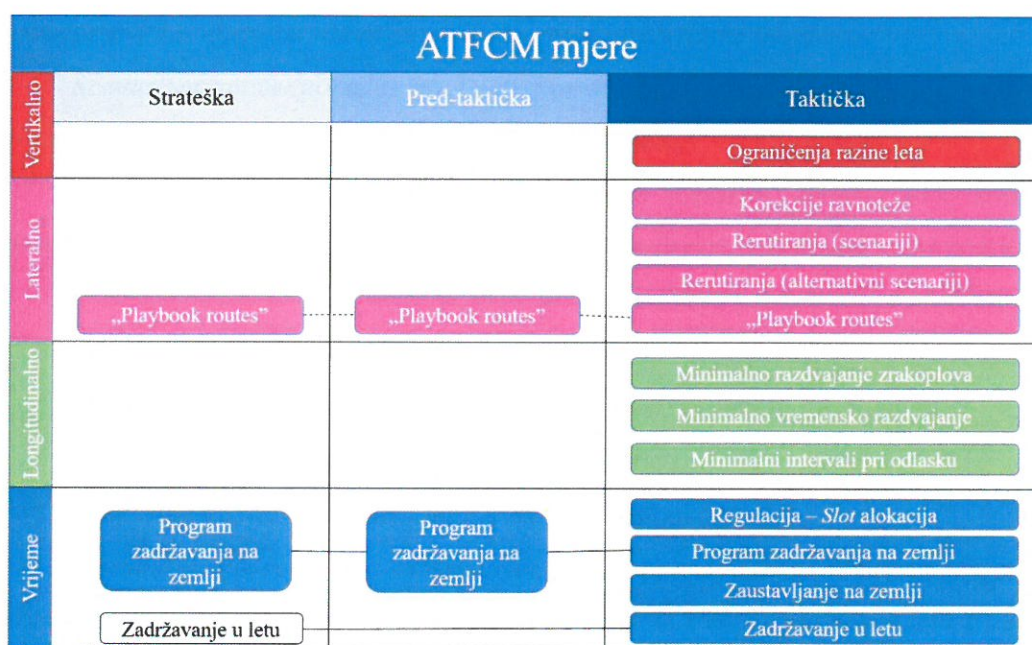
ATFCM mjere

| | Strateška | Pred-taktička | Taktička |
|---|---|---|---|
| Vertikalno | | | Ograničenja razine leta |
| Lateralno | „Playbook routes" | „Playbook routes" | Korekcije ravnoteže<br>Rerutiranja (scenariji)<br>Rerutiranja (alternativni scenariji)<br>„Playbook routes" |
| Longitudinalno | | | Minimalno razdvajanje zrakoplova<br>Minimalno vremensko razdvajanje<br>Minimalni intervali pri odlasku |
| Vrijeme | Program zadržavanja na zemlji<br>Zadržavanje u letu | Program zadržavanja na zemlji | Regulacija – Slot alokacija<br>Program zadržavanja na zemlji<br>Zaustavljanje na zemlji<br>Zadržavanje u letu |